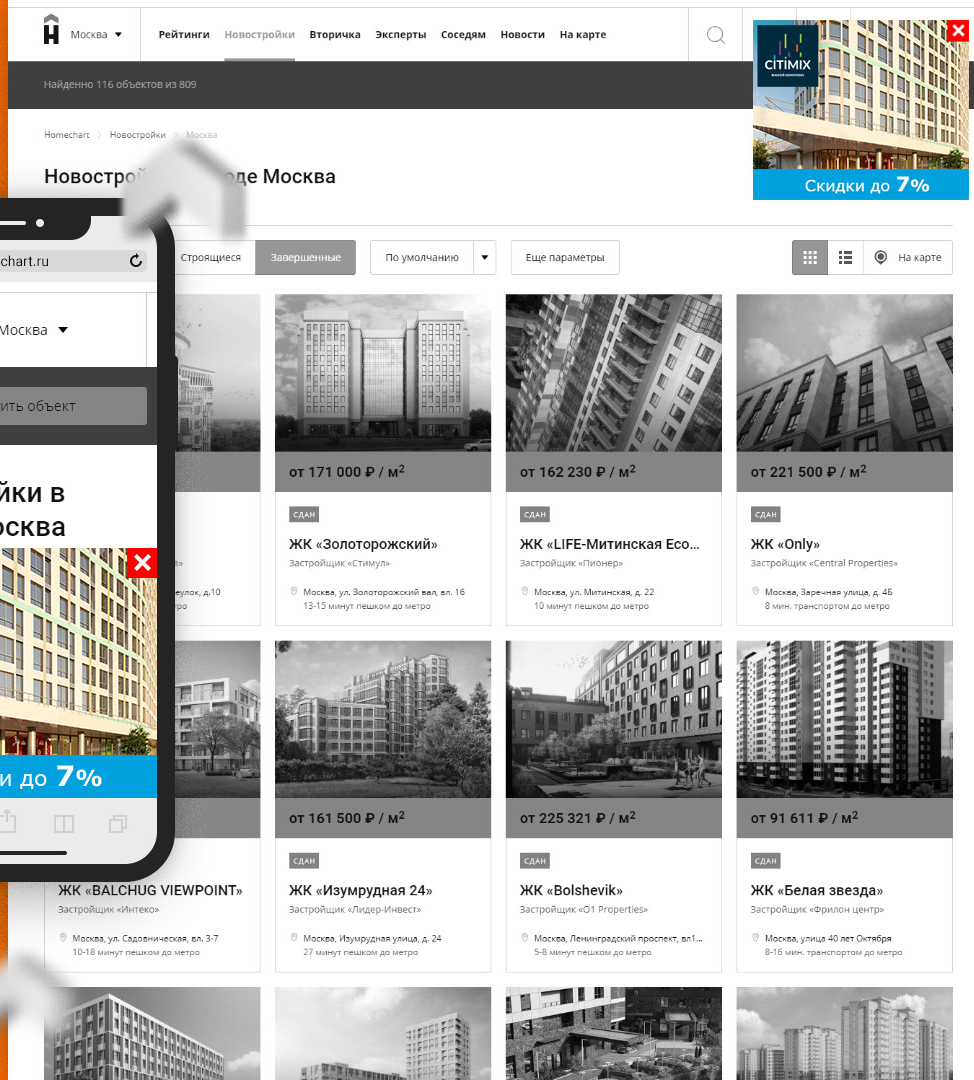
Москва ▼ Рейтинги Новостройки Вторичка Эксперты Соседям Новости На карте

CITIMIX
Скидки до 7%

Найденно 116 объектов из 809

Homechart > Новостройки > Москва

Новострой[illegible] роде Москва

chart.ru

Москва ▼

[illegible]ить объект

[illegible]йки в
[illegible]осква

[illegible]и до 7%

Строящиеся Завершенные По умолчанию Еще параметры На карте

от 171 000 ₽ / м$^2$
СДАН
ЖК «Золоторожский»
Застройщик «Стимул»
Москва, ул. Золоторожский вал, вл. 16
13-15 минут пешком до метро

от 162 230 ₽ / м$^2$
СДАН
ЖК «LIFE-Митинская Eco...
Застройщик «Пионер»
Москва, ул. Митинская, д. 22
10 минут пешком до метро

от 221 500 ₽ / м$^2$
СДАН
ЖК «Only»
Застройщик «Central Properties»
Москва, Заречная улица, д. 4Б
8 мин. транспортом до метро

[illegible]улок, д.10

от 161 500 ₽ / м$^2$
СДАН
ЖК «Изумрудная 24»
Застройщик «Лидер-Инвест»
Москва, Изумрудная улица, д. 24
27 минут пешком до метро

от 225 321 ₽ / м$^2$
СДАН
ЖК «Bolshevik»
Застройщик «O1 Properties»
Москва, Ленинградский проспект, вл1...
5-8 минут пешком до метро

от 91 611 ₽ / м$^2$
СДАН
ЖК «Белая звезда»
Застройщик «Фрилон центр»
Москва, улица 40 лет Октября
8-16 мин. транспортом до метро

ЖК «BALCHUG VIEWPOINT»
Застройщик «Интеко»
Москва, ул. Садовническая, вл. 3-7
10-18 минут пешком до метро